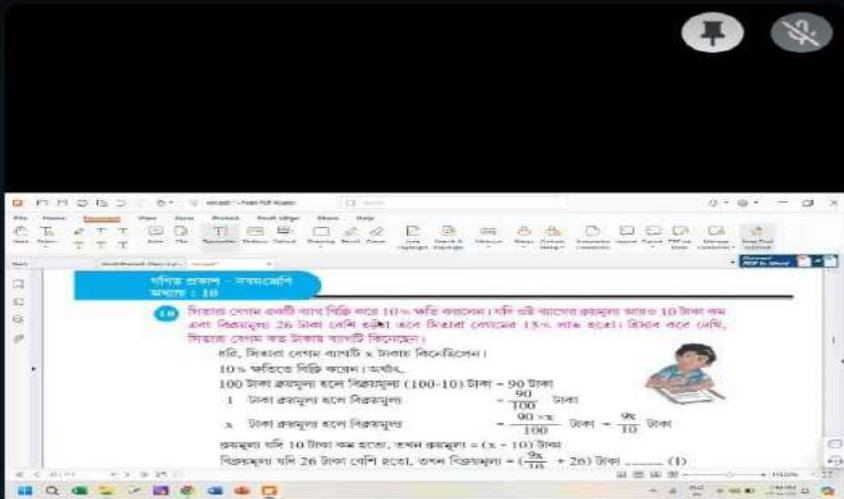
গণিত প্রকাশ - নবমশ্রেণি
অধ্যায় : 10

18 সিরাজা বেগম একটি ব্যাগ বিক্রি করে 10% ক্ষতি করলেন। যদি ওই ব্যাগের ক্রয়মূল্য আরও 10 টাকা কম এবং বিক্রয়মূল্য 26 টাকা বেশি হতো তবে সিরাজা বেগমের 15% লাভ হতো। হিসাব করে দেখি, সিরাজা বেগম কত টাকায় ব্যাগটি কিনেছিলেন।

ধরি, সিরাজা বেগম ব্যাগটি x টাকায় কিনেছিলেন।
10% ক্ষতিতে বিক্রি করেন। অর্থাৎ,
100 টাকা ক্রয়মূল্য হলে বিক্রয়মূল্য (100-10) টাকা = 90 টাকা
1 টাকা ক্রয়মূল্য হলে বিক্রয়মূল্য $= \frac{90}{100}$ টাকা
x টাকা ক্রয়মূল্য হলে বিক্রয়মূল্য $= \frac{90 \times x}{100}$ টাকা $= \frac{9x}{10}$ টাকা
ক্রয়মূল্য যদি 10 টাকা কম হতো, তখন ক্রয়মূল্য = (x - 10) টাকা
বিক্রয়মূল্য যদি 26 টাকা বেশি হতো, তখন বিক্রয়মূল্য = $(\frac{9x}{10} + 26)$ টাকা ______ (I)